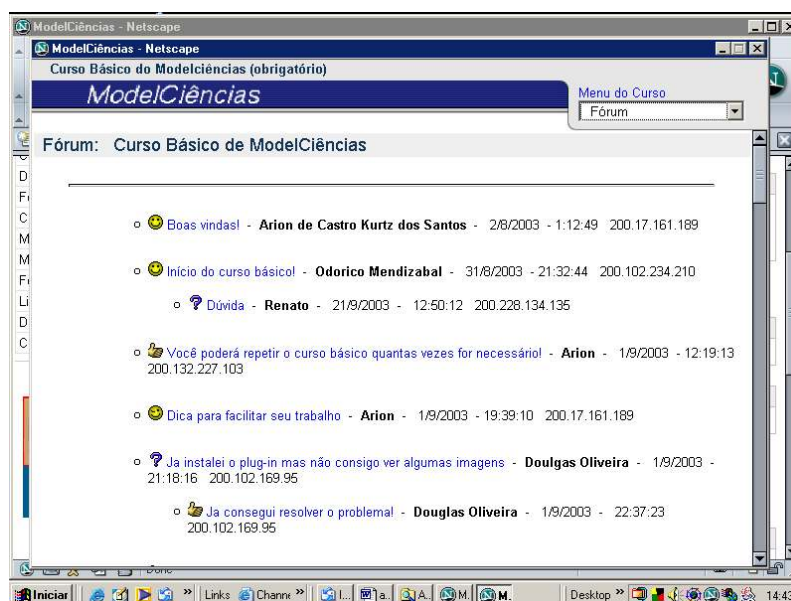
ModelCiências - Netscape

ModelCiências - Netscape

Curso Básico do Modelciências (obrigatório)

ModelCiências

Menu do Curso

Fórum

Fórum: Curso Básico de ModelCiências

Boas vindas! - Arion de Castro Kurtz dos Santos - 2/8/2003 - 1:12:49 200.17.161.189

Início do curso básico! - Odorico Mendizabal - 31/8/2003 - 21:32:44 200.102.234.210

Dúvida - Renato - 21/9/2003 - 12:50:12 200.228.134.135

Você poderá repetir o curso básico quantas vezes for necessário! - Arion - 1/9/2003 - 12:19:13 200.132.227.103

Dica para facilitar seu trabalho - Arion - 1/9/2003 - 19:39:10 200.17.161.189

Ja instalei o plug-in mas não consigo ver algumas imagens - Doulgas Oliveira - 1/9/2003 - 21:18:16 200.102.169.95

Ja consegui resolver o problema! - Douglas Oliveira - 1/9/2003 - 22:37:23 200.102.169.95

D
F
C
M
M
F
Li
D
C

Done

Iniciar | Links | Channe | Desktop | 14:43